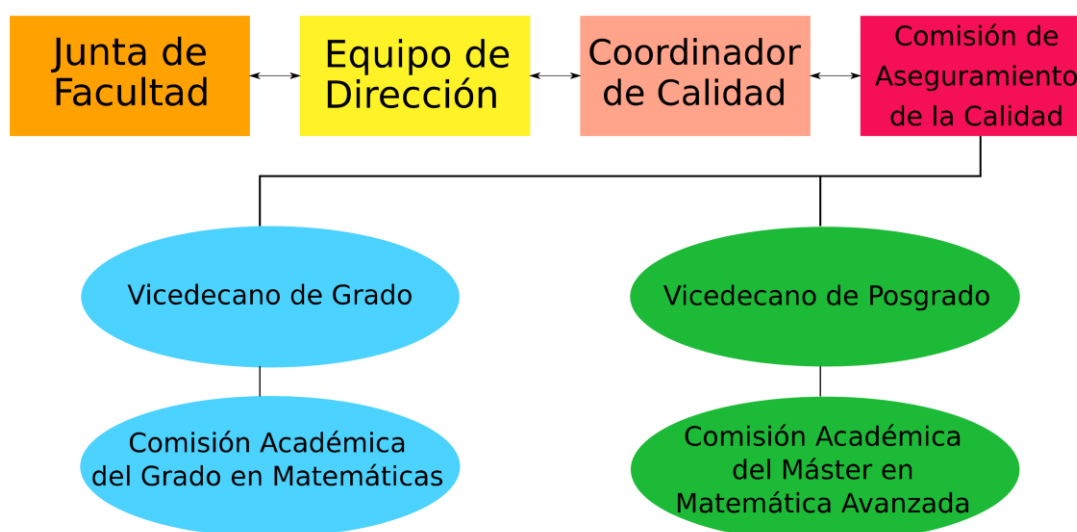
Junta de Facultad

Equipo de Dirección

Coordinador de Calidad

Comisión de Aseguramiento de la Calidad

Vicedecano de Grado

Vicedecano de Posgrado

Comisión Académica del Grado en Matemáticas

Comisión Académica del Máster en Matemática Avanzada